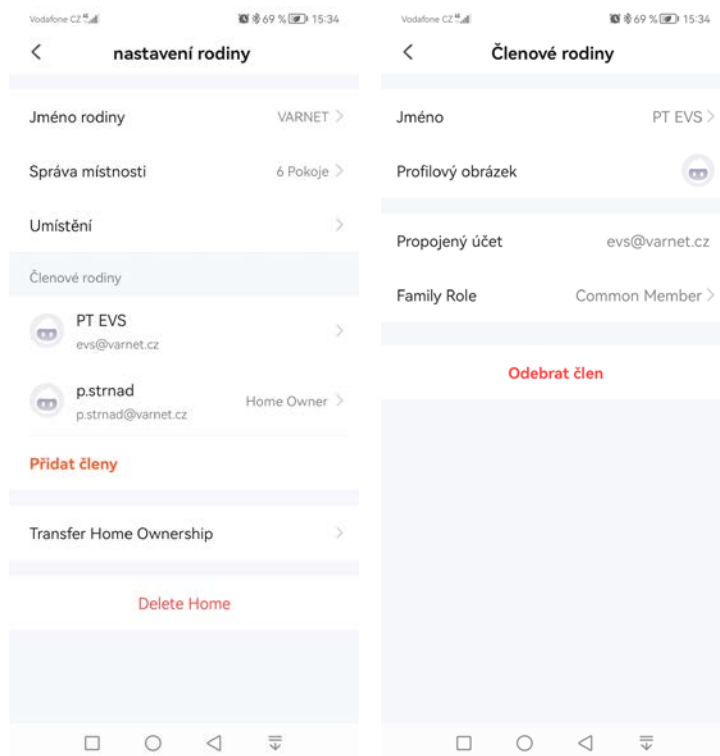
Vodafone CZ 69 % 15:34

nastavení rodiny

Jméno rodiny VARNET

Správa místností 6 Pokoje

Umístění

Členové rodiny

PT EVS
evs@varnet.cz

p.strnad
p.strnad@varnet.cz Home Owner

Přidat členy

Transfer Home Ownership

Delete Home

Vodafone CZ 69 % 15:34

Členové rodiny

Jméno PT EVS

Profilový obrázek

Propojený účet evs@varnet.cz

Family Role Common Member

Odebrat člen